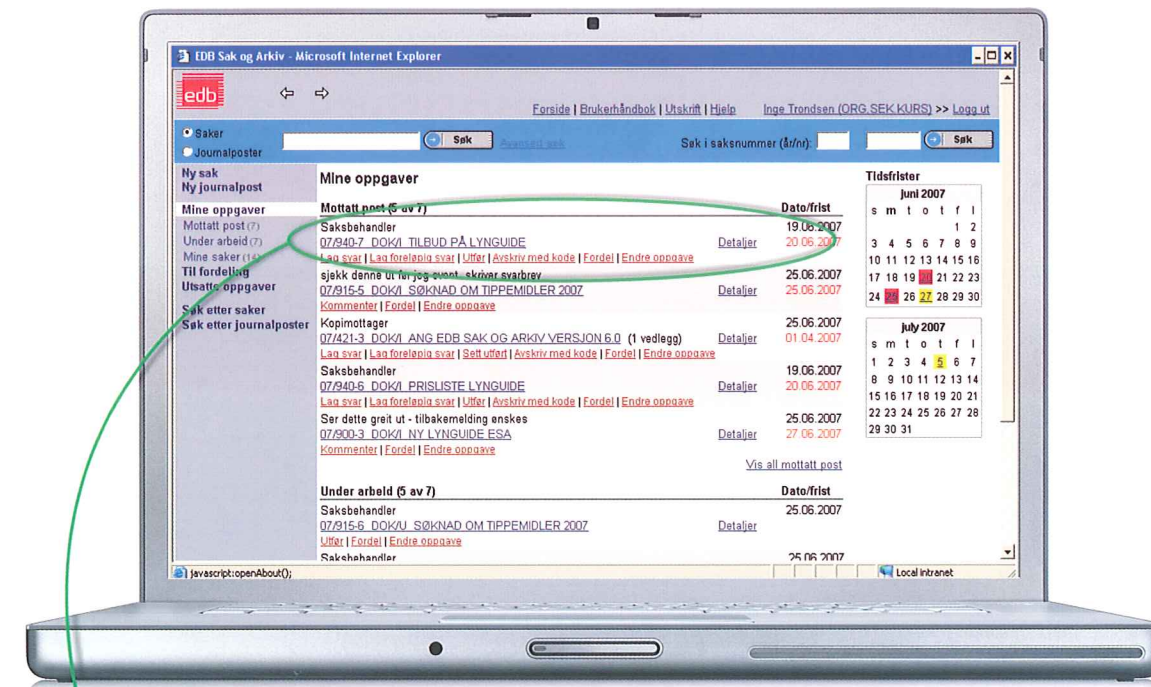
EDB Sak og Arkiv - Microsoft Internet Explorer

edb

Forside | Brukerhåndbok | Utskrift | Hjelp Inge Trondsen (ORG.SEK KURS) >> Logg ut

Saker
Journalposter

Søk

Avansert søk

Søk i saksnummer (år/nr):

Søk

Ny sak
Ny journalpost

Mine oppgaver
Mottatt post (7)
Under arbeid (7)
Mine saker (14)
Til fordeling
Utsatte oppgaver

Søk etter saker
Søk etter journalposter

Mine oppgaver

| Mottatt post (5 av 7) | | Dato/frist |
|---|---|---|
| Saksbehandler | | 19.06.2007 |
| 07/940-7 DOK/I TILBUD PÅ LYNGUIDE | Detaljer | 20.06.2007 |
| Lag svar \| Lag foreløpig svar \| Utfør \| Avskriv med kode \| Fordel \| Endre oppgave | | |
| sjekk denne ut før jeg evnt. skriver svarbrev | | 25.06.2007 |
| 07/915-5 DOK/I SØKNAD OM TIPPEMIDLER 2007 | Detaljer | 25.06.2007 |
| Kommenter \| Fordel \| Endre oppgave | | |
| Kopimottager | | 25.06.2007 |
| 07/421-3 DOK/I ANG EDB SAK OG ARKIV VERSJON 6.0 (1 vedlegg) | Detaljer | 01.04.2007 |
| Lag svar \| Lag foreløpig svar \| Sett utført \| Avskriv med kode \| Fordel \| Endre oppgave | | |
| Saksbehandler | | 19.06.2007 |
| 07/940-6 DOK/I PRISLISTE LYNGUIDE | Detaljer | 20.06.2007 |
| Lag svar \| Lag foreløpig svar \| Utfør \| Avskriv med kode \| Fordel \| Endre oppgave | | |
| Ser dette greit ut - tilbakemelding ønskes | | 25.06.2007 |
| 07/900-3 DOK/I NY LYNGUIDE ESA | Detaljer | 27.06.2007 |
| Kommenter \| Fordel \| Endre oppgave | | |

Vis all mottatt post

| Under arbeid (5 av 7) | | Dato/frist |
|---|---|---|
| Saksbehandler | | 25.06.2007 |
| 07/915-6 DOK/U SØKNAD OM TIPPEMIDLER 2007 | Detaljer | |
| Utfør \| Fordel \| Endre oppgave | | |
| Saksbehandler | | 25.06.2007 |

Tidsfrister

juni 2007
s m t o t f l
1 2
3 4 5 6 7 8 9
10 11 12 13 14 15 16
17 18 19 20 21 22 23
24 25 26 27 28 29 30

july 2007
s m t o t f l
1 2 3 4 5 6 7
8 9 10 11 12 13 14
15 16 17 18 19 20 21
22 23 24 25 26 27 28
29 30 31

javascript:openAbout();
Local intranet